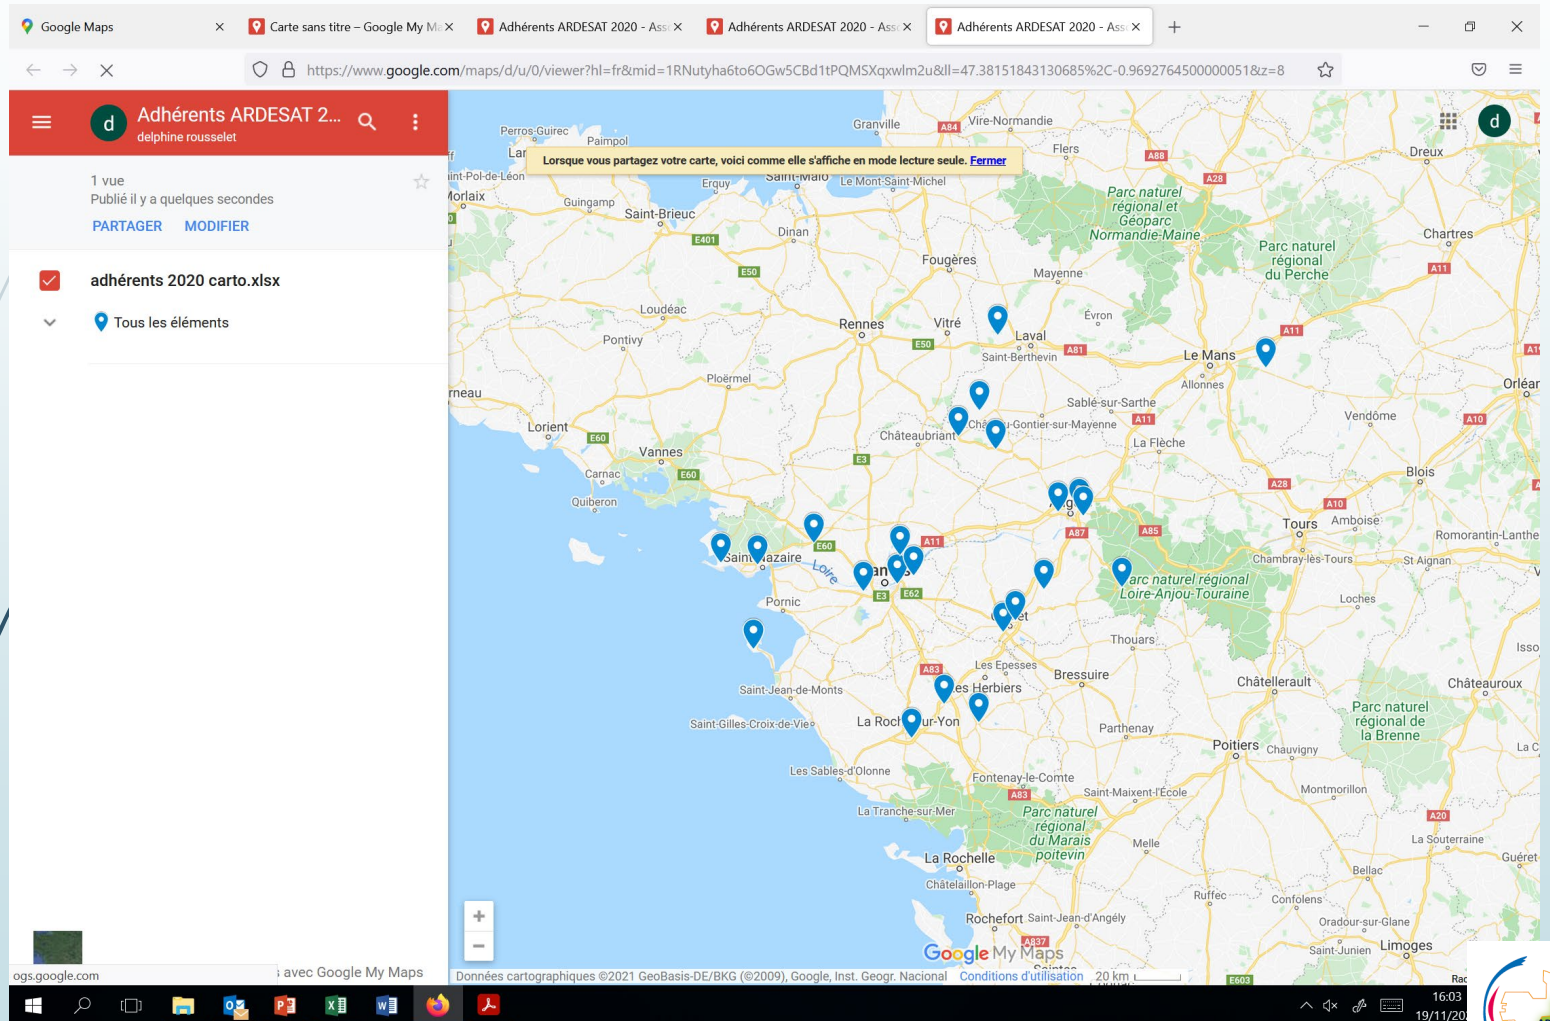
Google Maps
Carte sans titre – Google My Ma
Adhérents ARDESAT 2020 - Ass
Adhérents ARDESAT 2020 - Ass
Adhérents ARDESAT 2020 - Ass

https://www.google.com/maps/d/u/0/viewer?hl=fr&mid=1RNutyha6to6OGw5CBd1tPQMSXqxwlm2u&ll=47.38151843130685%2C-0.9692764500000051&z=8

Adhérents ARDESAT 2...
delphine rousselet

1 vue
Publié il y a quelques secondes
PARTAGER MODIFIER

adhérents 2020 carto.xlsx
Tous les éléments

Lorsque vous partagez votre carte, voici comme elle s'affiche en mode lecture seule. Fermer

Granville
Vire-Normandie
Perros-Guirec
Paimpol
Flers
Dreux
Saint-Malo
Le Mont-Saint-Michel
Erquy
Morlaix
Guingamp
Saint-Brieuc
Parc naturel régional et Géoparc Normandie-Maine
Dinan
Chartres
Parc naturel régional du Perche
Fougères
Mayenne
Loudéac
Rennes
Vitré
Évron
Laval
Pontivy
Saint-Berthevin
Le Mans
Ploërmel
Allonnes
Orléans
Sable-sur-Sarthe
Lorient
Château-Gontier-sur-Mayenne
Châteaubriant
Vendôme
La Flèche
Vannes
Carnac
Blois
Quiberon
Tours
Amboise
Romorantin-Lanthenay
Saint-Nazaire
Chambray-lès-Tours
St Aignan
Loire
Parc naturel régional Loire-Anjou-Touraine
Pornic
Loches
Thouars
Les Epesses
Bressuire
Châtellerault
Châteauroux
Les Herbiers
Saint-Jean-de-Monts
Saint-Gilles-Croix-de-Vie
La Roche-sur-Yon
Parthenay
Parc naturel régional de la Brenne
Poitiers
Chauvigny
Les Sables-d'Olonne
Fontenay-le-Comte
Saint-Maixent-l'École
Montmorillon
La Tranche-sur-Mer
Parc naturel régional du Marais poitevin
Melle
La Souterraine
La Rochelle
Guéret
Bellac
Châtelaillon-Plage
Ruffec
Confolens
Rochefort
Saint-Jean-d'Angély
Oradour-sur-Glane
Saint-Junien
Limoges
Google My Maps
A84 A88 A28 A11 A81 A10 A85 A87 A28 E401 E50 E60 E3 A11 E62 A83 A20 A837 E603

ogs.google.com
avec Google My Maps
Données cartographiques ©2021 GeoBasis-DE/BKG (©2009), Google, Inst. Geogr. Nacional Conditions d'utilisation 20 km
16:03
19/11/20